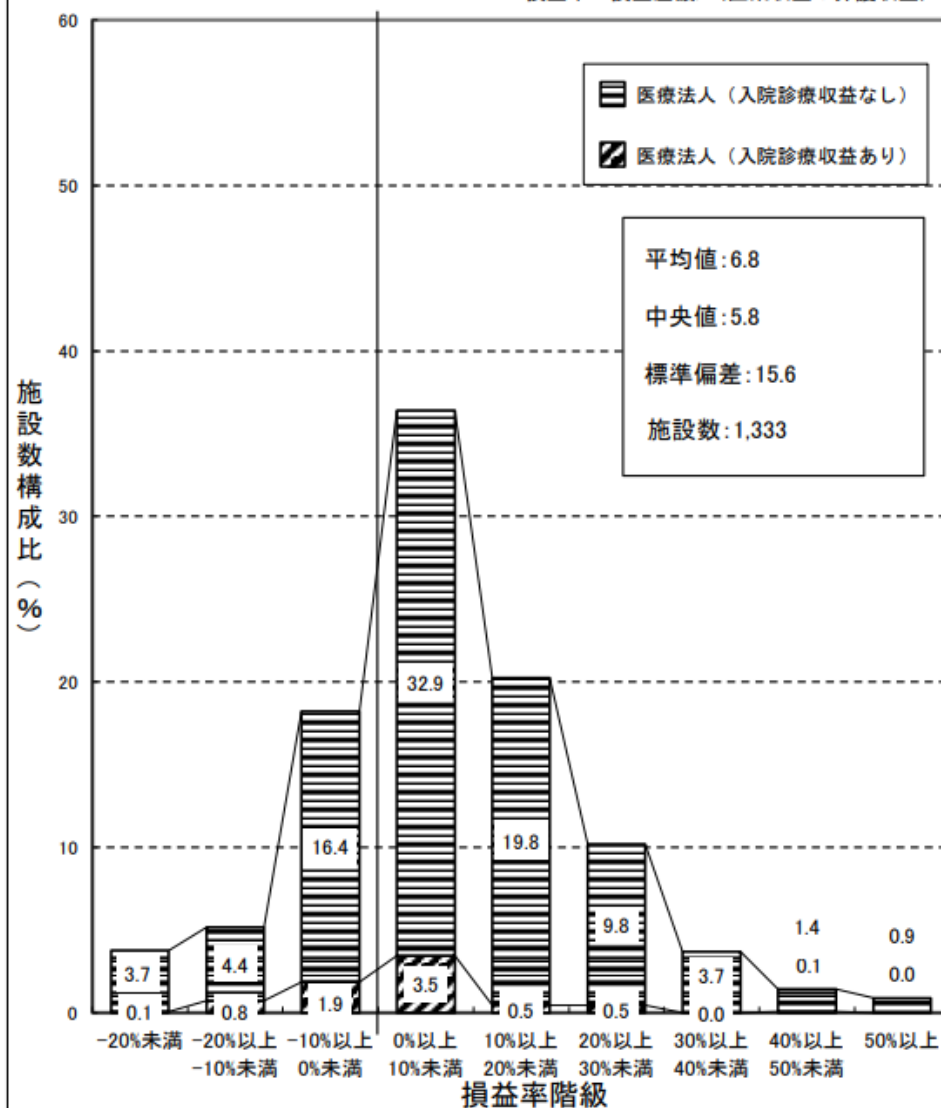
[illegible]

60

50

40

30

20

10

0

施設数構成比（%）

医療法人（入院診療収益なし）

医療法人（入院診療収益あり）

平均値:6.8

中央値:5.8

標準偏差:15.6

施設数:1,333

3.7

0.1

4.4

0.8

16.4

1.9

32.9

3.5

19.8

0.5

9.8

0.5

3.7

0.0

1.4

0.1

0.9

0.0

-20%未満

-20%以上 -10%未満

-10%以上 0%未満

0%以上 10%未満

10%以上 20%未満

20%以上 30%未満

30%以上 40%未満

40%以上 50%未満

50%以上

損益率階級